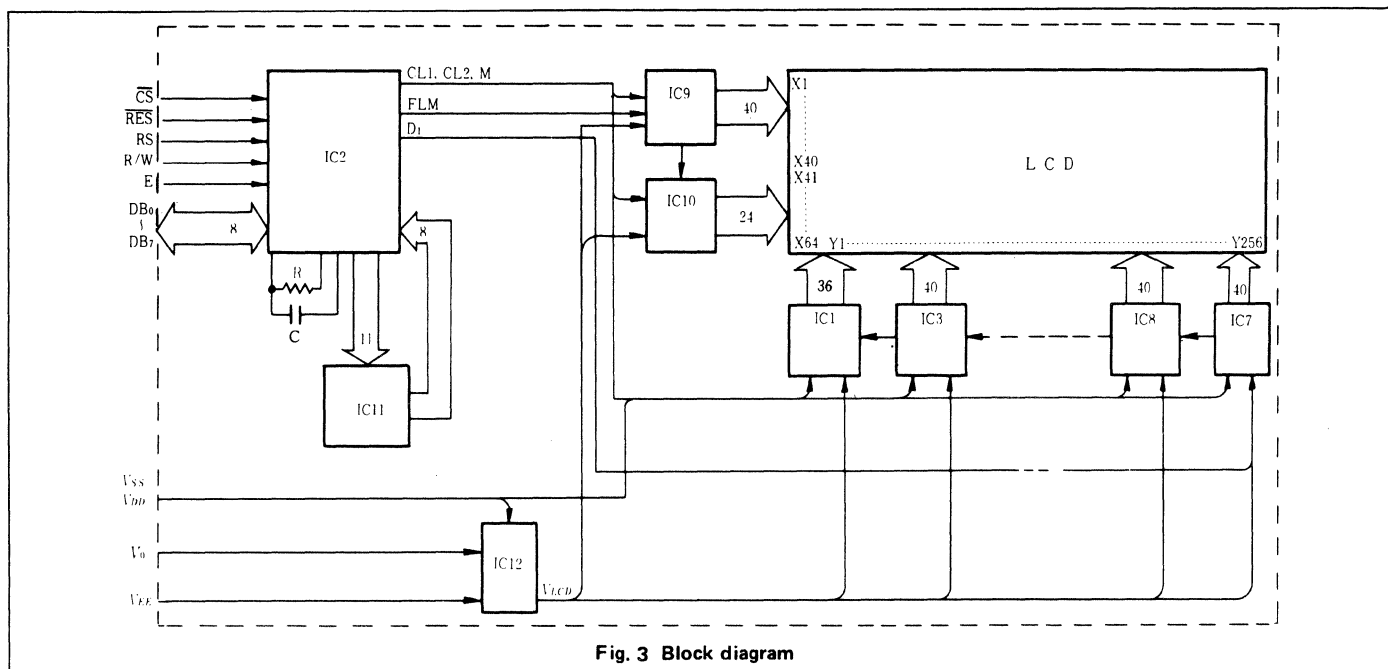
$\overline{CS}$
$\overline{RES}$
RS
R/W
E
DB₀
∫
DB₇
8
IC2
CL1, CL2, M
FLM
D₁
8
R
C
11
IC11
IC9
40
IC10
24
X1
X40
X41
X64
Y1
Y256
L C D
36
40
40
40
IC1
IC3
IC8
IC7
$V_{SS}$
$V_{DD}$
$V_0$
$V_{EE}$
IC12
$V_{LCD}$

Fig. 3 Block diagram